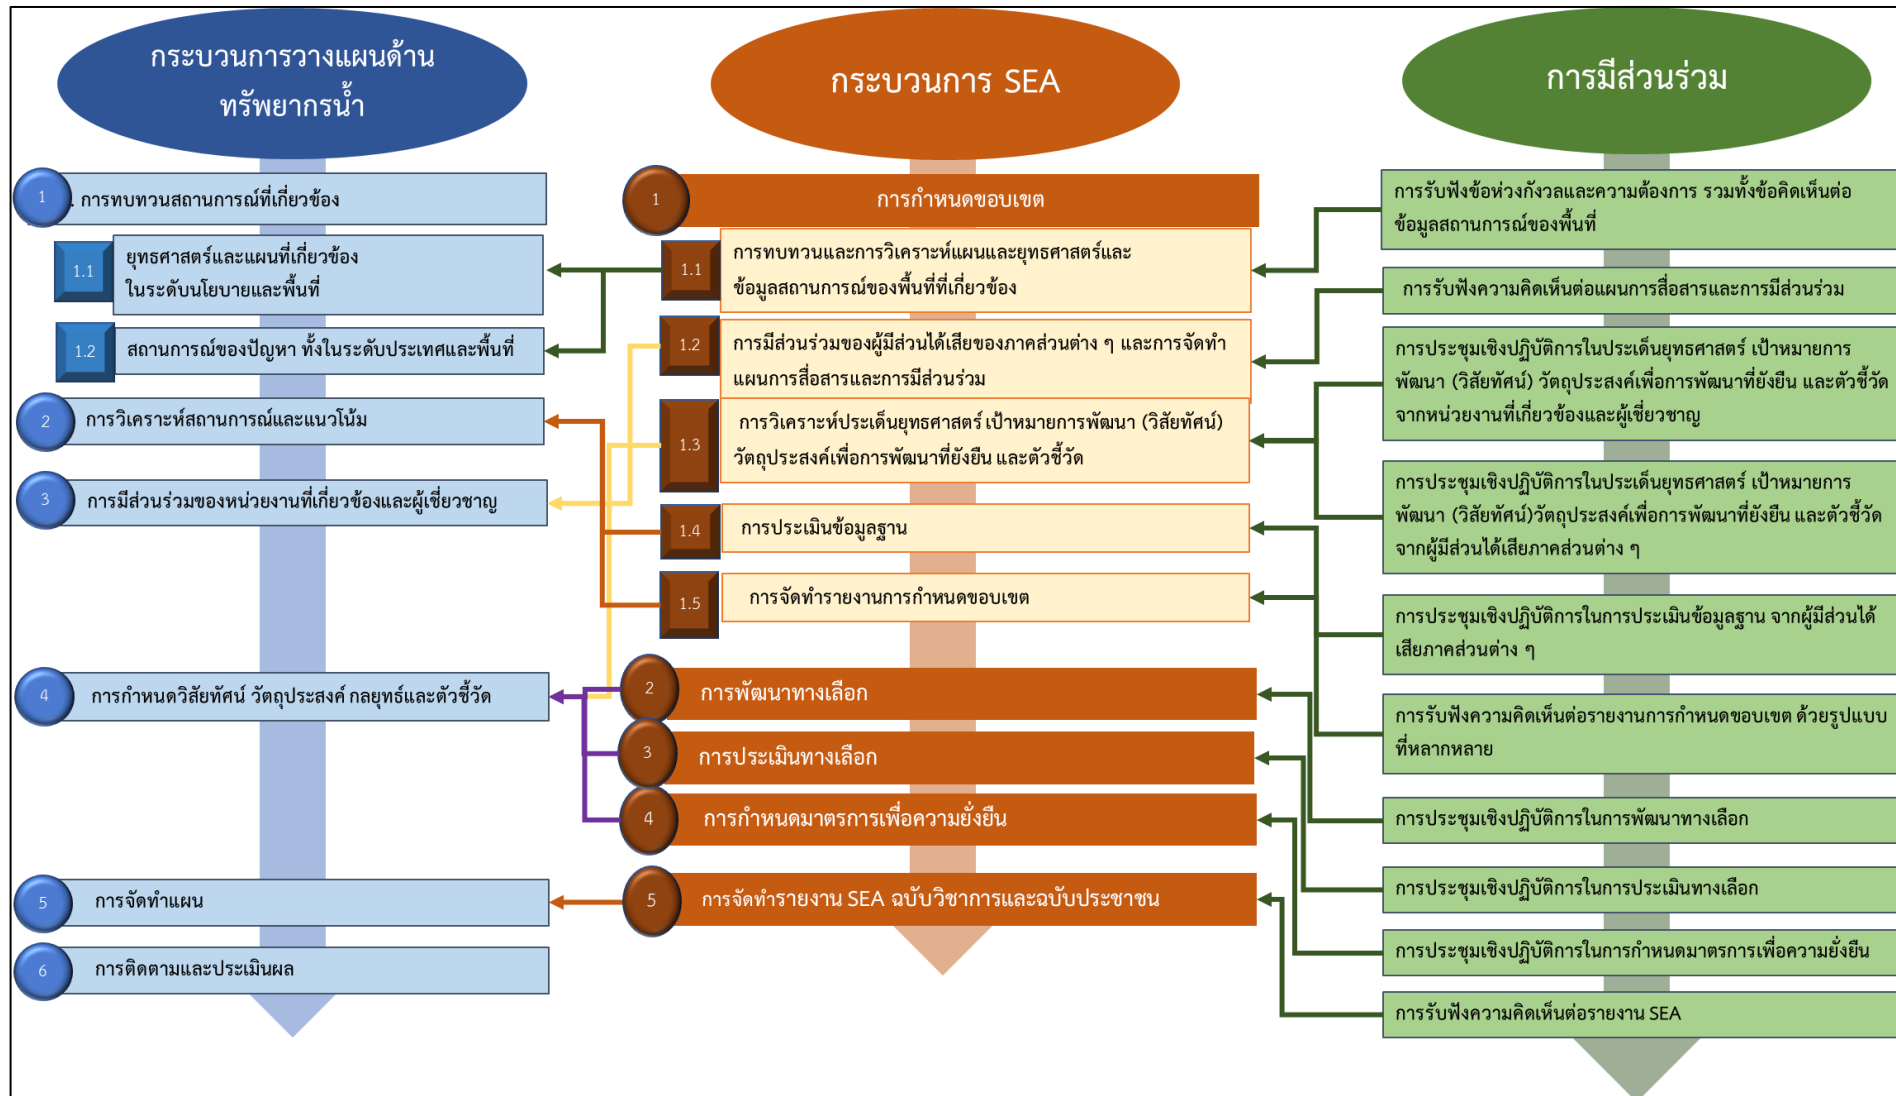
กระบวนการวางแผนด้านทรัพยากรน้ำ

1 การทบทวนสถานการณ์ที่เกี่ยวข้อง

1.1 ยุทธศาสตร์และแผนที่เกี่ยวข้องในระดับนโยบายและพื้นที่

1.2 สถานการณ์ของปัญหา ทั้งในระดับประเทศและพื้นที่

2 การวิเคราะห์สถานการณ์และแนวโน้ม

3 การมีส่วนร่วมของหน่วยงานที่เกี่ยวข้องและผู้เชี่ยวชาญ

4 การกำหนดวิสัยทัศน์ วัตถุประสงค์ กลยุทธ์และตัวชี้วัด

5 การจัดทำแผน

6 การติดตามและประเมินผล

กระบวนการ SEA

1 การกำหนดขอบเขต

1.1 การทบทวนและการวิเคราะห์แผนและยุทธศาสตร์และข้อมูลสถานการณ์ของพื้นที่ที่เกี่ยวข้อง

1.2 การมีส่วนร่วมของผู้มีส่วนได้เสียของภาคส่วนต่าง ๆ และการจัดทำแผนการสื่อสารและการมีส่วนร่วม

1.3 การวิเคราะห์ประเด็นยุทธศาสตร์ เป้าหมายการพัฒนา (วิสัยทัศน์) วัตถุประสงค์เพื่อการพัฒนาที่ยั่งยืน และตัวชี้วัด

1.4 การประเมินข้อมูลฐาน

1.5 การจัดทำรายงานการกำหนดขอบเขต

2 การพัฒนาทางเลือก

3 การประเมินทางเลือก

4 การกำหนดมาตรการเพื่อความยั่งยืน

5 การจัดทำรายงาน SEA ฉบับวิชาการและฉบับประชาชน

การมีส่วนร่วม

การรับฟังข้อห่วงกังวลและความต้องการ รวมทั้งข้อคิดเห็นต่อข้อมูลสถานการณ์ของพื้นที่

การรับฟังความคิดเห็นต่อแผนการสื่อสารและการมีส่วนร่วม

การประชุมเชิงปฏิบัติการในประเด็นยุทธศาสตร์ เป้าหมายการพัฒนา (วิสัยทัศน์) วัตถุประสงค์เพื่อการพัฒนาที่ยั่งยืน และตัวชี้วัด จากหน่วยงานที่เกี่ยวข้องและผู้เชี่ยวชาญ

การประชุมเชิงปฏิบัติการในประเด็นยุทธศาสตร์ เป้าหมายการพัฒนา (วิสัยทัศน์)วัตถุประสงค์เพื่อการพัฒนาที่ยั่งยืน และตัวชี้วัด จากผู้มีส่วนได้เสียภาคส่วนต่าง ๆ

การประชุมเชิงปฏิบัติการในการประเมินข้อมูลฐาน จากผู้มีส่วนได้เสียภาคส่วนต่าง ๆ

การรับฟังความคิดเห็นต่อรายงานการกำหนดขอบเขต ด้วยรูปแบบที่หลากหลาย

การประชุมเชิงปฏิบัติการในการพัฒนาทางเลือก

การประชุมเชิงปฏิบัติการในการประเมินทางเลือก

การประชุมเชิงปฏิบัติการในการกำหนดมาตรการเพื่อความยั่งยืน

การรับฟังความคิดเห็นต่อรายงาน SEA